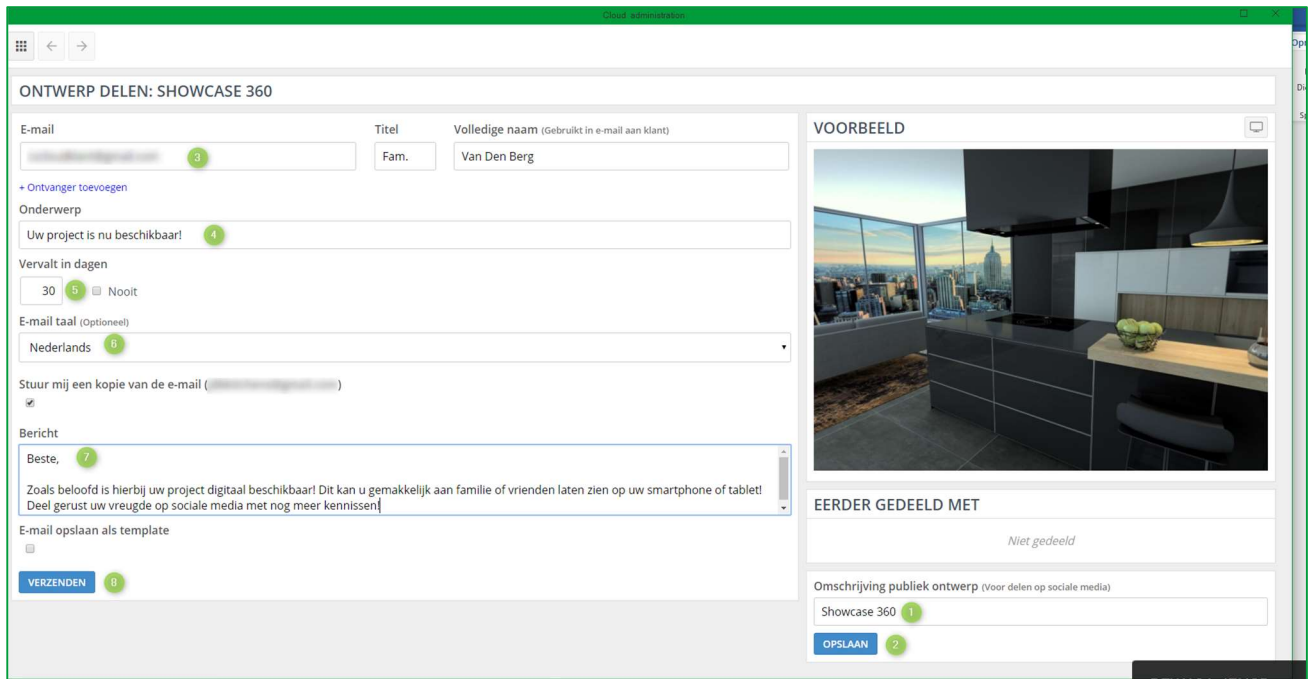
Cloud administration

ONTWERP DELEN: SHOWCASE 360

E-mail
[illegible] 3

Titel
Fam.

Volledige naam (Gebruikt in e-mail aan klant)
Van Den Berg

+ Ontvanger toevoegen

Onderwerp
Uw project is nu beschikbaar! 4

Vervalt in dagen
30 5 Nooit

E-mail taal (Optioneel)
Nederlands 6

Stuur mij een kopie van de e-mail ([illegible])

Bericht
Beste, 7

Zoals beloofd is hierbij uw project digitaal beschikbaar! Dit kan u gemakkelijk aan familie of vrienden laten zien op uw smartphone of tablet! Deel gerust uw vreugde op sociale media met nog meer kennissen!

E-mail opslaan als template

VERZENDEN 8

VOORBEELD

EERDER GEDEELD MET

Niet gedeeld

Omschrijving publiek ontwerp (Voor delen op sociale media)
Showcase 360 1

OPSLAAN 2